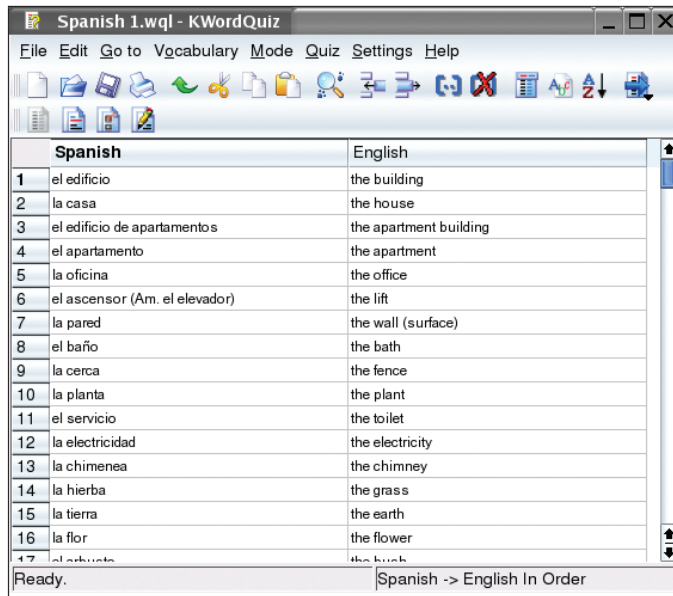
Spanish 1.wql - KWordQuiz

File Edit Go to Vocabulary Mode Quiz Settings Help

| | Spanish | English |
|---|---|---|
| 1 | el edificio | the building |
| 2 | la casa | the house |
| 3 | el edificio de apartamentos | the apartment building |
| 4 | el apartamento | the apartment |
| 5 | la oficina | the office |
| 6 | el ascensor (Am. el elevador) | the lift |
| 7 | la pared | the wall (surface) |
| 8 | el baño | the bath |
| 9 | la cerca | the fence |
| 10 | la planta | the plant |
| 11 | el servicio | the toilet |
| 12 | la electricidad | the electricity |
| 13 | la chimenea | the chimney |
| 14 | la hierba | the grass |
| 15 | la tierra | the earth |
| 16 | la flor | the flower |
| 17 | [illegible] | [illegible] |

Ready. Spanish -> English In Order